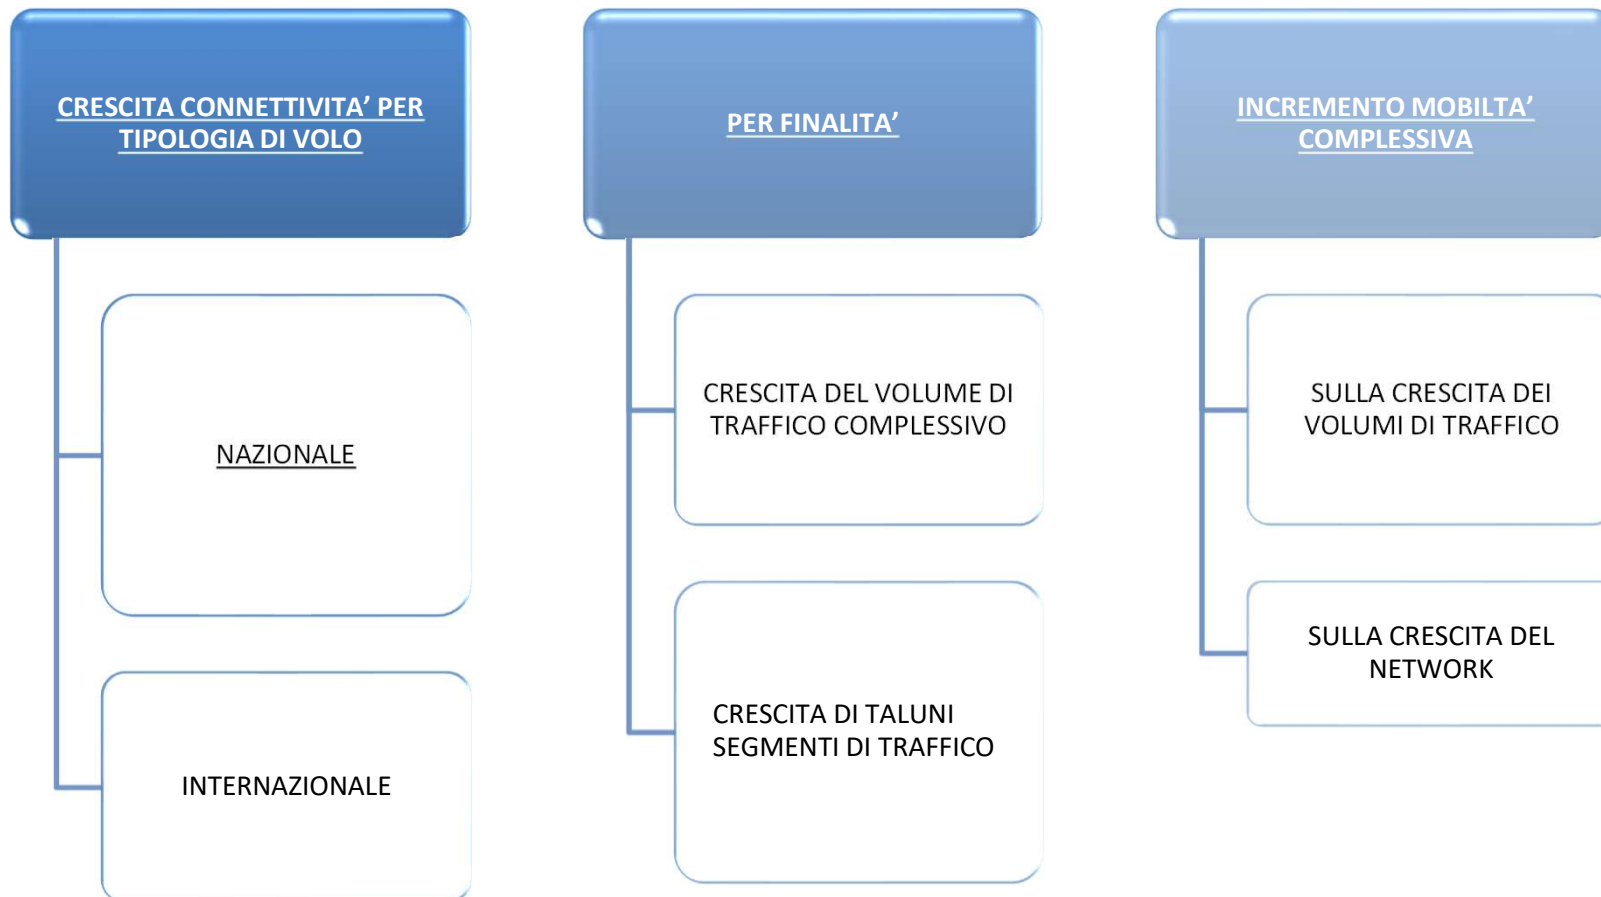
CRESCITA CONNETTIVITA' PER TIPOLOGIA DI VOLO

NAZIONALE

INTERNAZIONALE

PER FINALITA'

CRESCITA DEL VOLUME DI TRAFFICO COMPLESSIVO

CRESCITA DI TALUNI SEGMENTI DI TRAFFICO

INCREMENTO MOBILTA' COMPLESSIVA

SULLA CRESCITA DEI VOLUMI DI TRAFFICO

SULLA CRESCITA DEL NETWORK